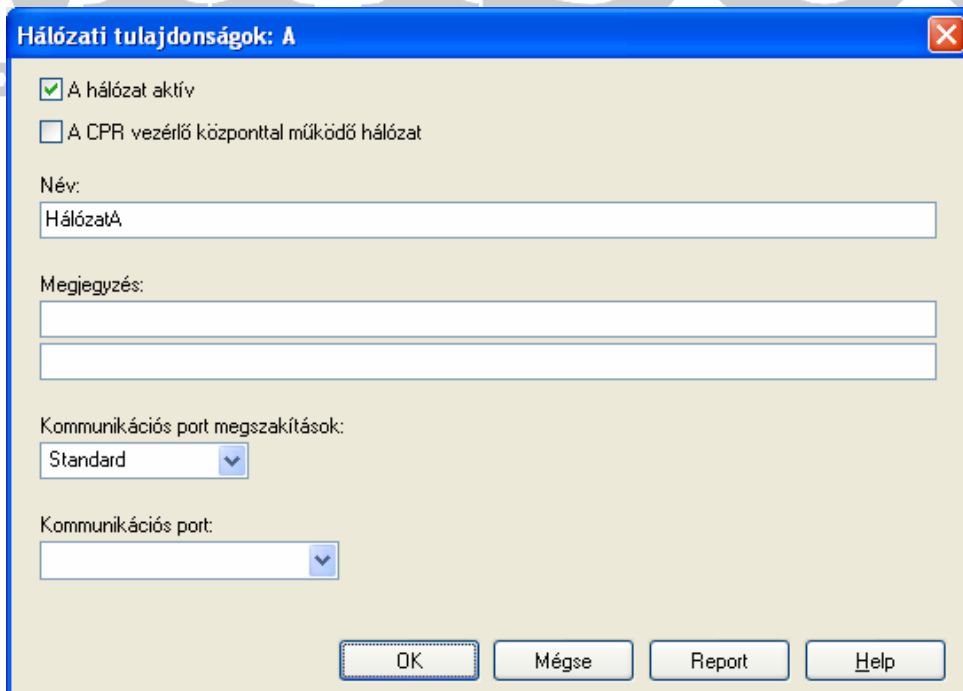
Hálózati tulajdonságok: A

A hálózat aktív

A CPR vezérlő központtal működő hálózat

Név:

HálózatA

Megjegyzés:

Kommunikációs port megszakítások:

Standard

Kommunikációs port:

OK

Mégse

Report

Help